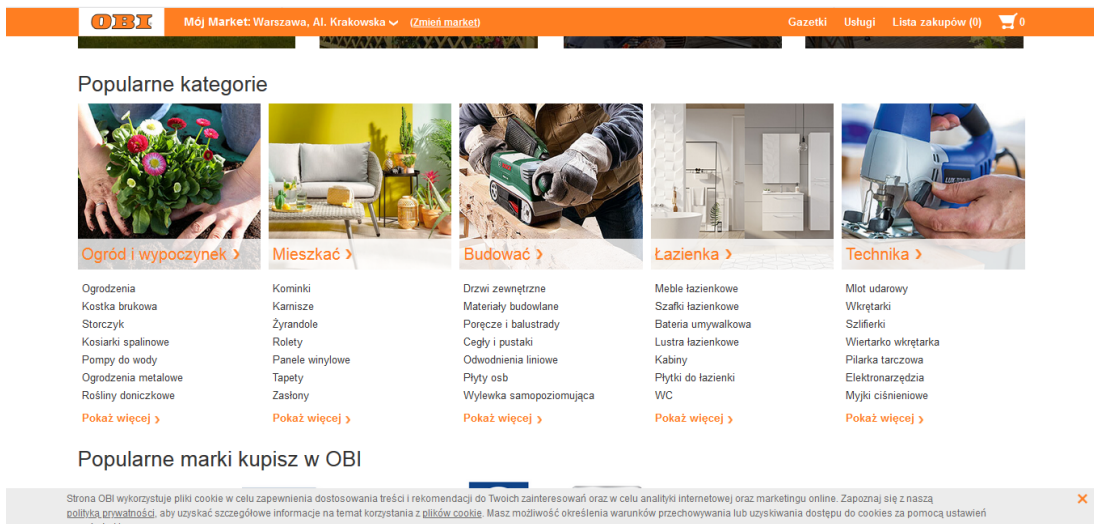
OBI Mój Market: Warszawa, Al. Krakowska (Zmień market) Gazetki Usługi Lista zakupów (0) 0

Popularne kategorie

Ogród i wypoczynek ›

Ogrodzenia
Kostka brukowa
Storczyk
Kosiarki spalinowe
Pompy do wody
Ogrodzenia metalowe
Rośliny doniczkowe
Pokaż więcej ›

Mieszkać ›

Kominki
Karnisze
Żyrandole
Rolety
Panele winylowe
Tapety
Zasłony
Pokaż więcej ›

Budować ›

Drzwi zewnętrzne
Materiały budowlane
Poręcze i balustrady
Cegły i pustaki
Odwodnienia liniowe
Płyty osb
Wylewka samopoziomująca
Pokaż więcej ›

Łazienka ›

Meble łazienkowe
Szafki łazienkowe
Bateria umywalkowa
Lustra łazienkowe
Kabiny
Płytki do łazienki
WC
Pokaż więcej ›

Technika ›

Młot udarowy
Wkrętarki
Szlifierki
Wiertarko wkrętarka
Pilarka tarczowa
Elektronarzędzia
Myjki ciśnieniowe
Pokaż więcej ›

Popularne marki kupisz w OBI

Strona OBI wykorzystuje pliki cookie w celu zapewnienia dostosowania treści i rekomendacji do Twoich zainteresowań oraz w celu analityki internetowej oraz marketingu online. Zapoznaj się z naszą polityką prywatności, aby uzyskać szczegółowe informacje na temat korzystania z plików cookie. Masz możliwość określenia warunków przechowywania lub uzyskiwania dostępu do cookies za pomocą ustawień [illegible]

×